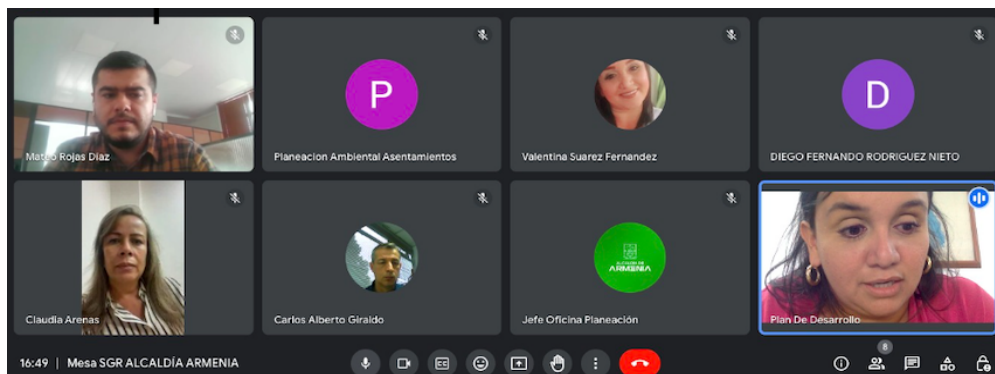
Mateo Rojas Diaz

P

Planeacion Ambiental Asentamientos

Valentina Suarez Fernandez

D

DIEGO FERNANDO RODRIGUEZ NIETO

Claudia Arenas

Carlos Alberto Giraldo

ALCALDÍA DE ARMENIA

Jefe Oficina Planeación

Plan De Desarrollo

16:49 | Mesa SGR ALCALDÍA ARMENIA

8